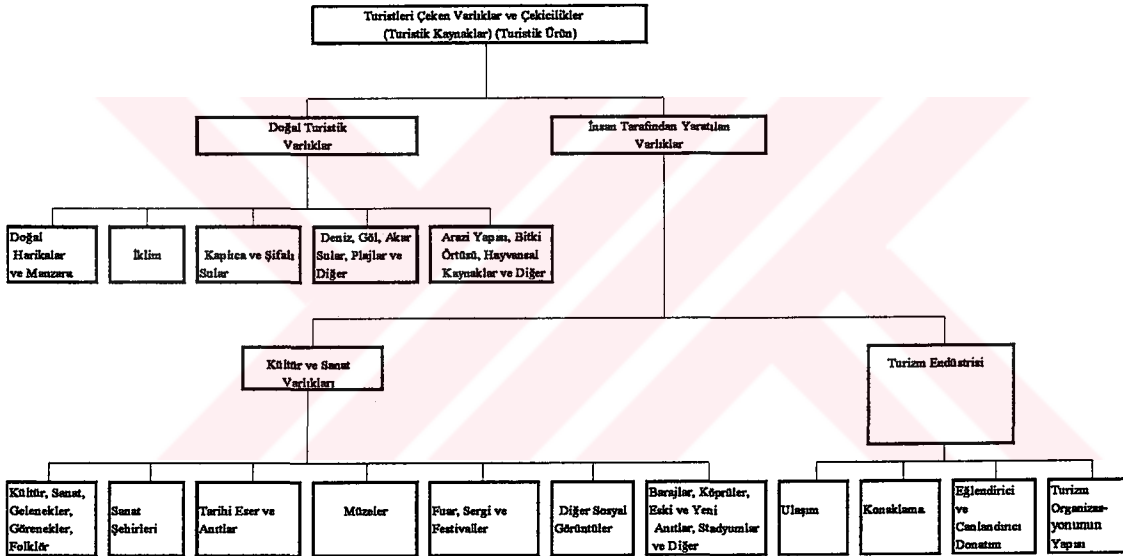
Turistleri Çeken Varlıklar ve Çekicilikler (Turistik Kaynaklar) (Turistik Ürün)

Doğal Turistik Varlıklar

İnsan Tarafından Yaratılan Varlıklar

Doğal Harikalar ve Manzara

İklim

Kaplıca ve Şifalı Sular

Deniz, Göl, Akar Sular, Plajlar ve Diğer

Arazi Yapısı, Bitki Örtüsü, Hayvansal Kaynaklar ve Diğer

Kültür ve Sanat Varlıkları

Turizm Endüstrisi

Kültür, Sanat, Gelenekler, Görenekler, Folklör

Sanat Şehirleri

Tarihi Eser ve Anıtlar

Müzeler

Fuar, Sergi ve Festivaller

Diğer Sosyal Görüntüler

Barajlar, Köprüler, Eski ve Yeni Anıtlar, Stadyumlar ve Diğer

Ulaşım

Konaklama

Eğlendirici ve Canlandırıcı Donatım

Turizm Organizasyonunun Yapısı